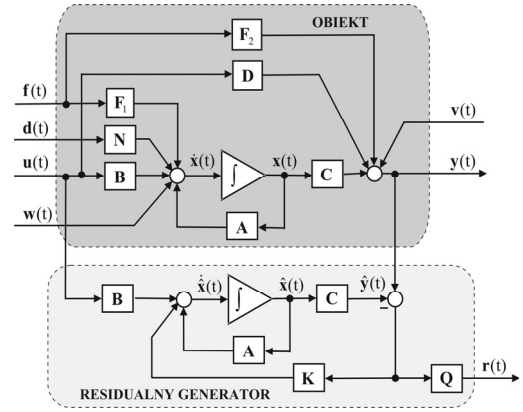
OBIEKT

$\mathbf{F}_2$

$\mathbf{D}$

$\mathbf{f}(t)$

$\mathbf{F}_1$

$\mathbf{v}(t)$

$\mathbf{d}(t)$

$\mathbf{N}$

$\dot{\mathbf{x}}(t)$

$\mathbf{x}(t)$

$\mathbf{u}(t)$

$\mathbf{B}$

$\int$

$\mathbf{C}$

$\mathbf{y}(t)$

$\mathbf{w}(t)$

$\mathbf{A}$

$\mathbf{B}$

$\dot{\hat{\mathbf{x}}}(t)$

$\int$

$\hat{\mathbf{x}}(t)$

$\mathbf{C}$

$\hat{\mathbf{y}}(t)$

$-$

$\mathbf{A}$

$\mathbf{r}(t)$

$\mathbf{K}$

$\mathbf{Q}$

RESIDUALNY GENERATOR